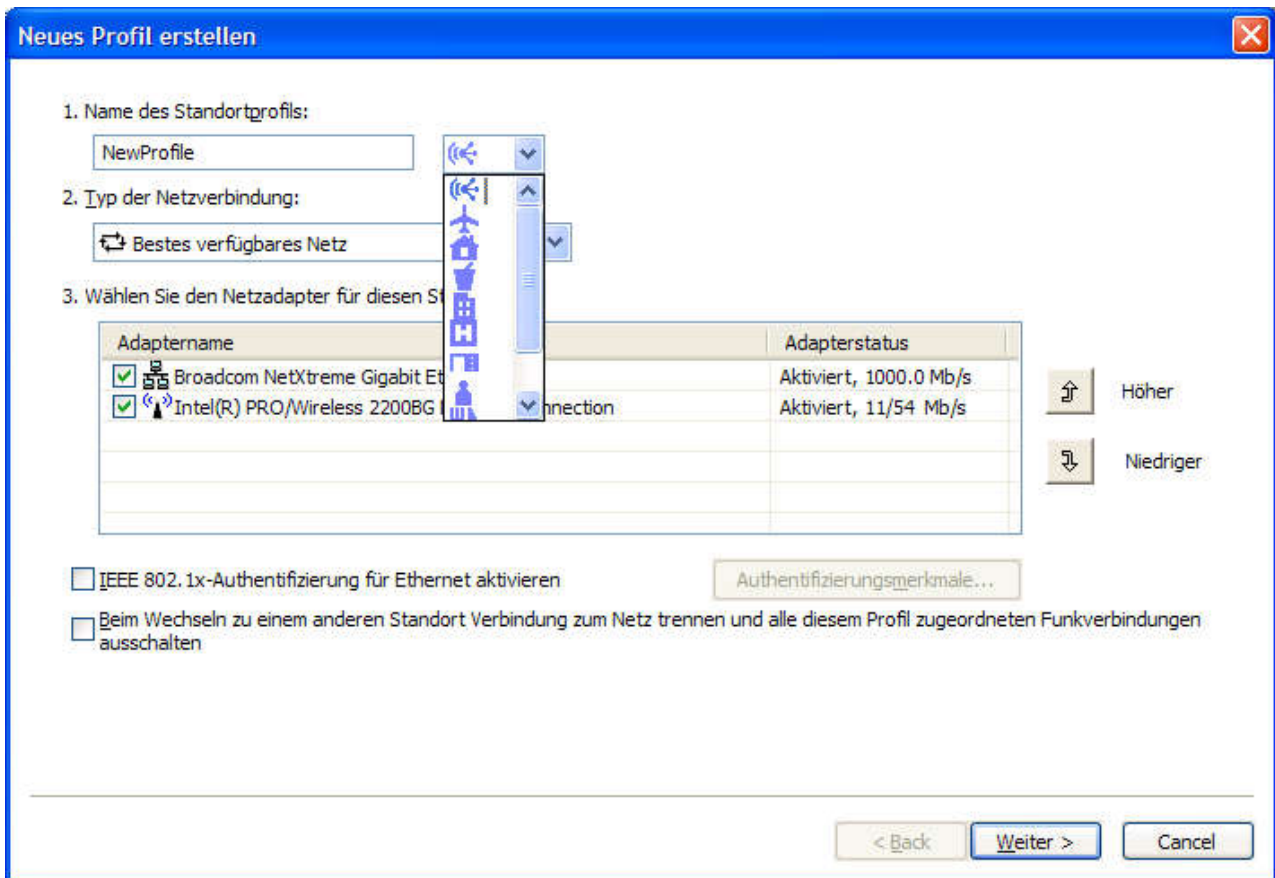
Neues Profil erstellen

1. Name des Standortprofils:

NewProfile

2. Typ der Netzverbindung:

Bestes verfügbares Netz

3. Wählen Sie den Netzadapter für diesen St

| Adaptername | Adapterstatus |
|---|---|
| Broadcom NetXtreme Gigabit Et | Aktiviert, 1000.0 Mb/s |
| Intel(R) PRO/Wireless 2200BG nnection | Aktiviert, 11/54 Mb/s |

Höher

Niedriger

IEEE 802.1x-Authentifizierung für Ethernet aktivieren

Authentifizierungsmerkmale...

Beim Wechseln zu einem anderen Standort Verbindung zum Netz trennen und alle diesem Profil zugeordneten Funkverbindungen ausschalten

< Back

Weiter >

Cancel